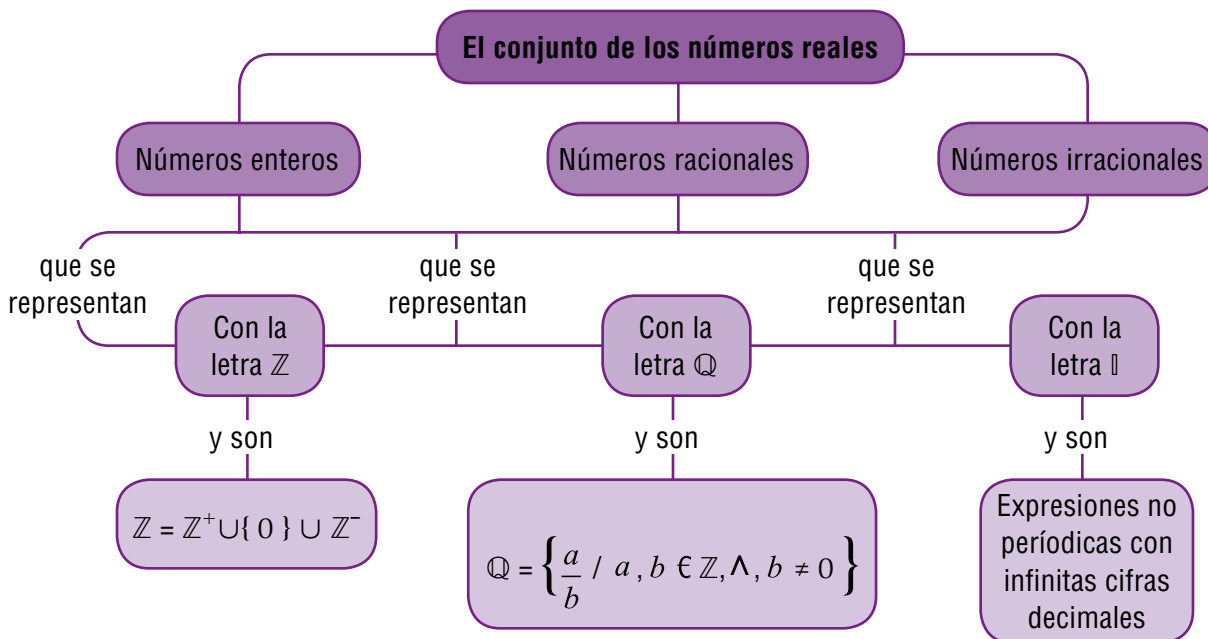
El conjunto de los números reales

Números enteros

Números racionales

Números irracionales

que se representan

Con la letra $\mathbb{Z}$

y son

$\mathbb{Z} = \mathbb{Z}^{+} \cup \{ 0 \} \cup \mathbb{Z}^{-}$

que se representan

Con la letra $\mathbb{Q}$

y son

$\mathbb{Q} = \left\{ \frac{a}{b} \ / \ a, b \in \mathbb{Z}, \wedge, b \neq 0 \right\}$

que se representan

Con la letra $\mathbb{I}$

y son

Expresiones no períodicas con infinitas cifras decimales